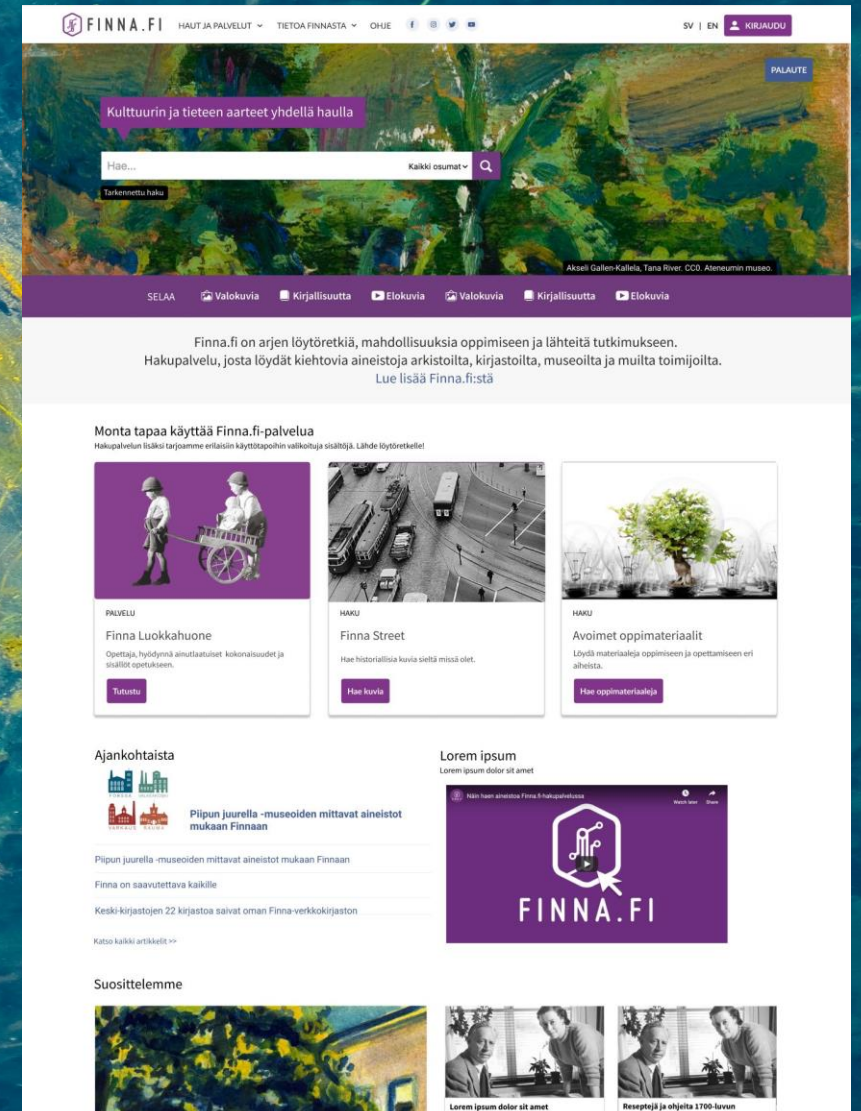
FINNA.FI HAUT JA PALVELUT TIETOA FINNASTA OHJE SV | EN KIRJAUDU

PALAUTE

Kulttuurin ja tieteen aarteet yhdellä haulla

Hae... Kaikki osumat

Tarkennettu haku

Akseli Gallen-Kallela, Tana River. CC0. Ateneumin museo.

SELAA Valokuvia Kirjallisuutta Elokuvia Valokuvia Kirjallisuutta Elokuvia

Finna.fi on arjen löytöretkiä, mahdollisuuksia oppimiseen ja lähteitä tutkimukseen. Hakupalvelu, josta löydät kiehtovia aineistoja arkistoilta, kirjastoilta, museoilta ja muilta toimijoilta.
Lue lisää Finna.fi:stä

Monta tapaa käyttää Finna.fi-palvelua
Hakupalvelun lisäksi tarjoamme erilaisiin käyttötapoihin valikoituja sisältöjä. Lähde löytöretkelle!

PALVELU
Finna Luokkahuone
Opettaja, hyödynnä ainutlaatuiset kokonaisuudet ja sisällöt opetukseen.
Tutustu

HAKU
Finna Street
Hae historiallisia kuvia sieltä missä olet.
Hae kuvia

HAKU
Avoimet oppimateriaalit
Löydä materiaaleja oppimiseen ja opettamiseen eri aiheista.
Hae oppimateriaaleja

Ajankohtaista
Piipun juurella -museoiden mittavat aineistot mukaan Finnaan
Piipun juurella -museoiden mittavat aineistot mukaan Finnaan
Finna on saavutettava kaikille
Keski-kirjastojen 22 kirjastoa saivat oman Finna-verkkokirjaston
Katso kaikki artikkelit >>

Lorem ipsum
Lorem ipsum dolor sit amet
Näin haet aineistoa Finna.fi-hakupalvelussa
Watch later Share
FINNA.FI

Suosittelemme

Lorem ipsum dolor sit amet
Reseptejä ja ohjeita 1700-luvun